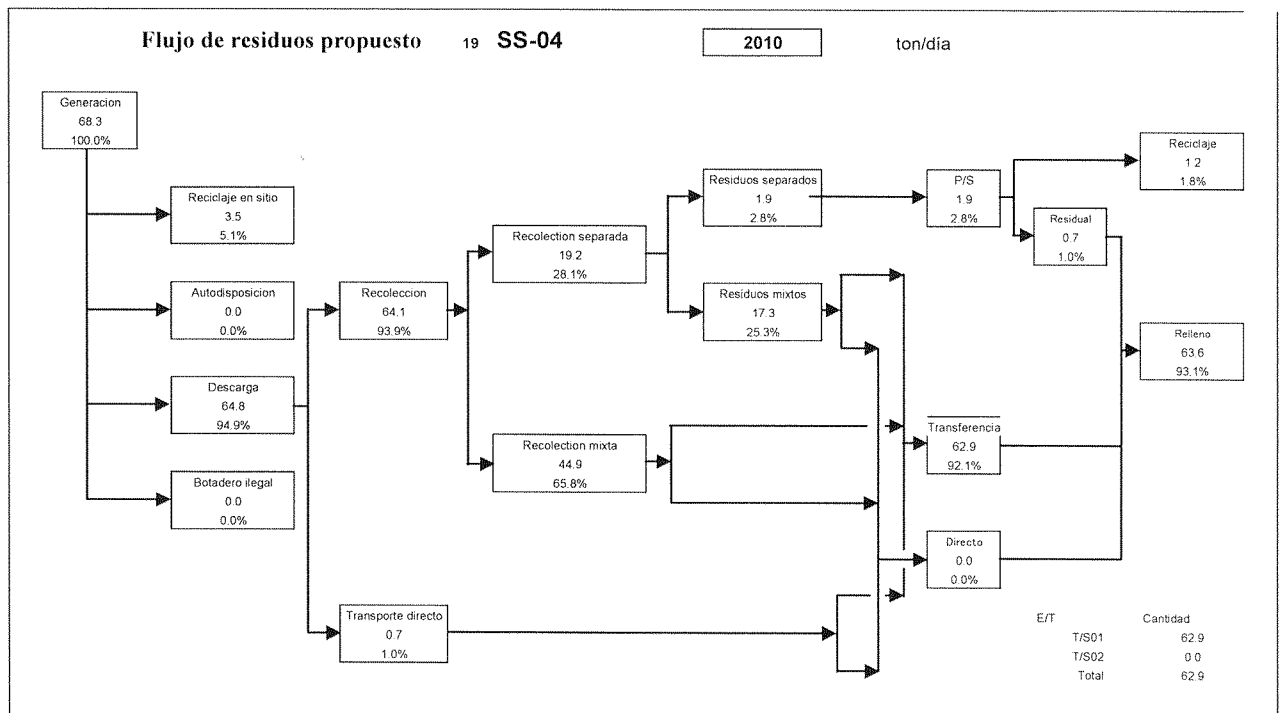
Flujo de residuos propuesto 19 SS-04

2010

ton/día

Generacion
68.3
100.0%

Reciclaje en sitio
3.5
5.1%

Autodisposicion
0.0
0.0%

Descarga
64.8
94.9%

Botadero ilegal
0.0
0.0%

Recoleccion
64.1
93.9%

Recolection separada
19.2
28.1%

Recolection mixta
44.9
65.8%

Transporte directo
0.7
1.0%

Residuos separados
1.9
2.8%

Residuos mixtos
17.3
25.3%

P/S
1.9
2.8%

Reciclaje
1.2
1.8%

Residual
0.7
1.0%

Relleno
63.6
93.1%

Transferencia
62.9
92.1%

Directo
0.0
0.0%

| E/T | Cantidad |
|---|---|
| T/S01 | 62.9 |
| T/S02 | 0.0 |
| Total | 62.9 |